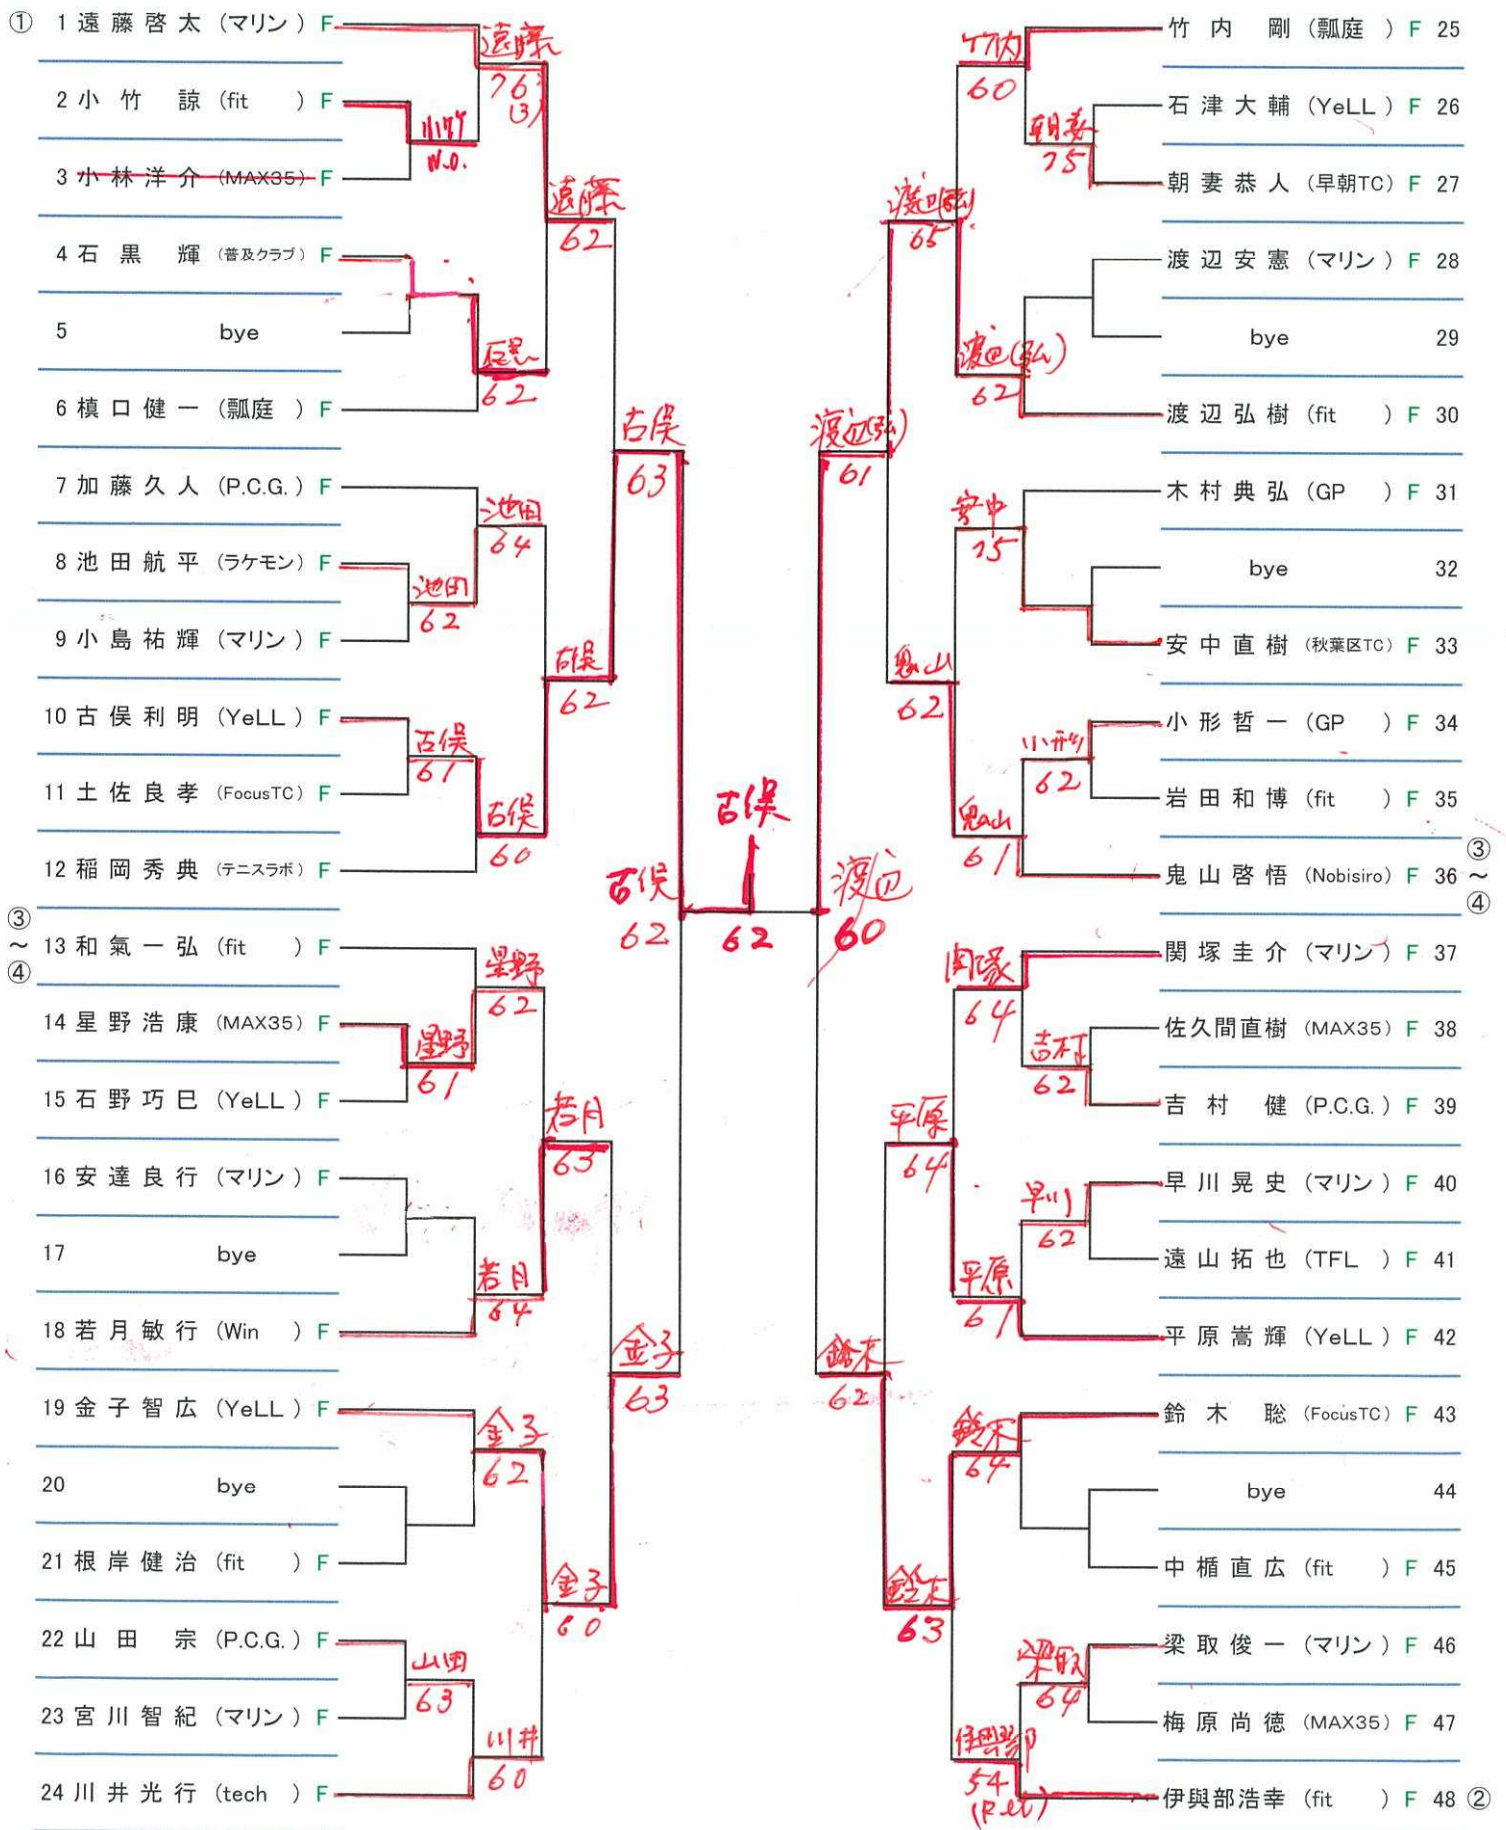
① 1 遠藤啓太（マリン）F
2 小竹 諒（fit ）F
3 小林洋介（MAX35）F
4 石黒 輝（普及クラブ）F
5 bye
6 槙口健一（瓢庭 ）F
7 加藤久人（P.C.G.）F
8 池田航平（ラケモン）F
9 小島祐輝（マリン）F
10 古俣利明（YeLL）F
11 土佐良孝（FocusTC）F
12 稲岡秀典（テニスラボ）F
③～④ 13 和氣一弘（fit ）F
14 星野浩康（MAX35）F
15 石野巧巳（YeLL）F
16 安達良行（マリン）F
17 bye
18 若月敏行（Win ）F
19 金子智広（YeLL）F
20 bye
21 根岸健治（fit ）F
22 山田 宗（P.C.G.）F
23 宮川智紀（マリン）F
24 川井光行（tech ）F

竹内 剛（瓢庭 ）F 25
石津大輔（YeLL）F 26
朝妻恭人（早朝TC）F 27
渡辺安憲（マリン）F 28
bye 29
渡辺弘樹（fit ）F 30
木村典弘（GP ）F 31
bye 32
安中直樹（秋葉区TC）F 33
小形哲一（GP ）F 34
岩田和博（fit ）F 35
鬼山啓悟（Nobisiro）F 36 ③～④
関塚圭介（マリン）F 37
佐久間直樹（MAX35）F 38
吉村 健（P.C.G.）F 39
早川晃史（マリン）F 40
遠山拓也（TFL ）F 41
平原嵩輝（YeLL）F 42
鈴木 聡（FocusTC）F 43
bye 44
中楯直広（fit ）F 45
梁取俊一（マリン）F 46
梅原尚徳（MAX35）F 47
伊與部浩幸（fit ）F 48 ②

遠藤 76(3) 小竹 W.O. 遠藤 62 石黒 62 古俣 63 池田 64 池田 62 古俣 62 古俣 61 古俣 60 古俣 62 古俣 62 星野 62 星野 61 若月 63 若月 64 金子 63 金子 62 金子 60 山田 63 川井 60
竹内 60 朝妻 75 渡辺(弘) 63 渡辺(弘) 62 渡辺(弘) 61 安中 75 鬼山 62 小形 62 鬼山 61 渡辺 60 関塚 64 吉村 62 平原 64 早川 62 平原 61 鈴木 62 鈴木 64 鈴木 63 梁取 64 伊與部 54 (Ret)